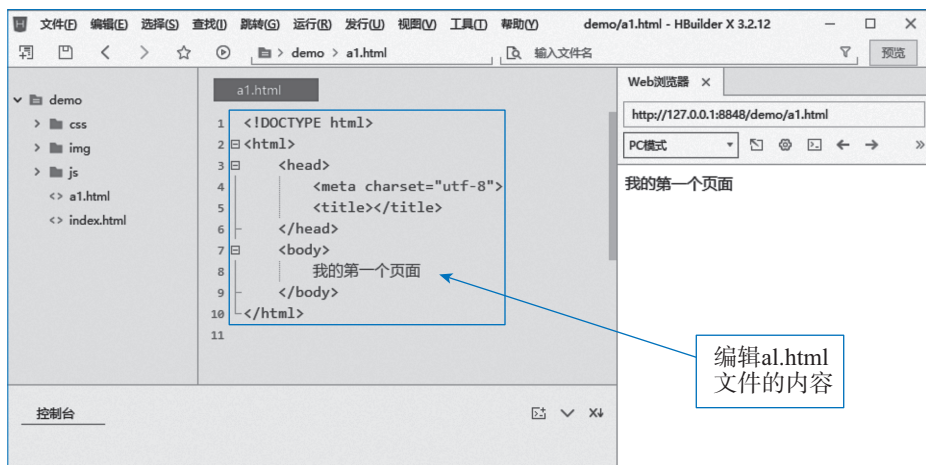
文件(F) 编辑(E) 选择(S) 查找(I) 跳转(G) 运行(R) 发行(U) 视图(V) 工具(T) 帮助(Y) demo/a1.html - HBuilder X 3.2.12

demo > a1.html 输入文件名 预览

demo
css
img
js
a1.html
index.html

a1.html

1 <!DOCTYPE html>
2 <html>
3 <head>
4 <meta charset="utf-8">
5 <title></title>
6 </head>
7 <body>
8 我的第一个页面
9 </body>
10 </html>
11

Web浏览器 ×
http://127.0.0.1:8848/demo/a1.html
PC模式
我的第一个页面

编辑al.html 文件的内容

控制台